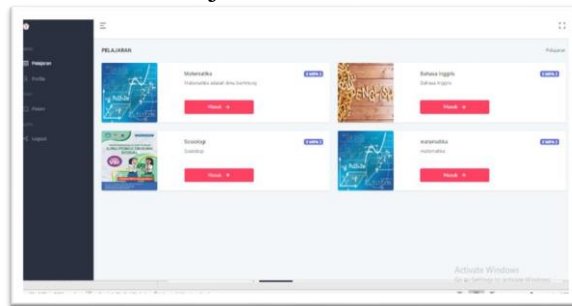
PELAJARAN

Pelajaran

Pelajaran

Profile

Materi

Logout

Matematika
Matematika adalah ilmu berhitung
Masuk →

Bahasa Inggris
Bahasa Inggris
Masuk →

Sosiologi
Sosiologi
Masuk →

matematika
matematika
Masuk →

Activate Windows
Go to Settings to activate Windows.